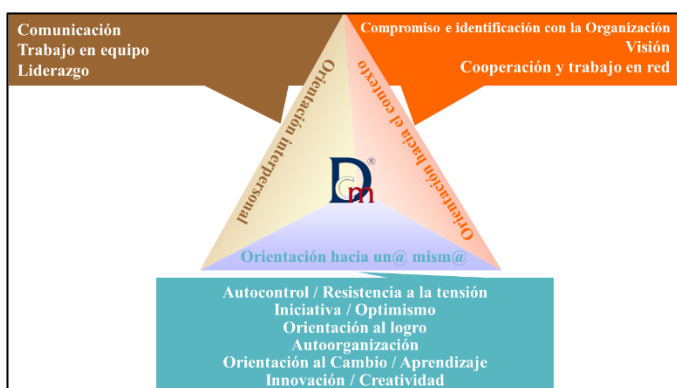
Comunicación
Trabajo en equipo
Liderazgo

Compromiso e identificación con la Organización
Visión
Cooperación y trabajo en red

Orientación interpersonal

Orientación hacia el contexto

Dm®

Orientación hacia un@ mism@

Autocontrol / Resistencia a la tensión
Iniciativa / Optimismo
Orientación al logro
Autoorganización
Orientación al Cambio / Aprendizaje
Innovación / Creatividad